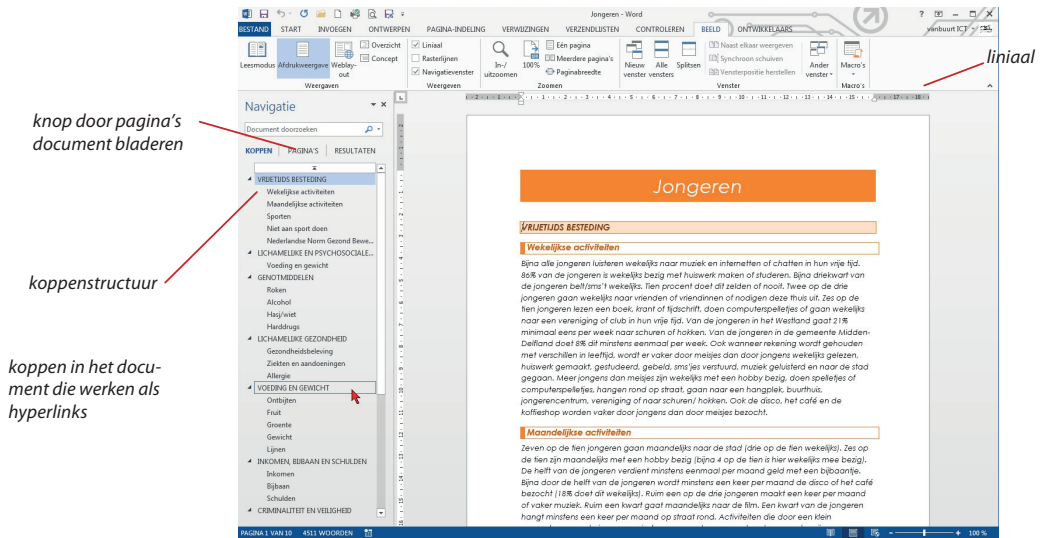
Jongeren - Word

BESTAND START INVOEGEN ONTWERPEN PAGINA-INDELING VERWIJZINGEN VERZENDLIJSTEN CONTROLEREN BEELD ONTWIKKELAARS

vanbuurt ICT

Leesmodus Afdrukweergave Weblay-out Overzicht Concept Weergaven

Liniaal Rasterlijnen Navigatievenster Weergeven

In-/uitzoomen 100% Eén pagina Meerdere pagina's Paginabreedte Zoomen

Nieuw venster Alle vensters Splitsen Naast elkaar weergeven Synchroon schuiven Vensterpositie herstellen Ander venster Venster

Macro's Macro's

liniaal

knop door pagina's document bladeren

koppenstructuur

koppen in het document die werken als hyperlinks

Navigatie

Document doorzoeken

KOPPEN PAGINA'S RESULTATEN

VRIJETIJDS BESTEDING
Wekelijkse activiteiten
Maandelijkse activiteiten
Sporten
Niet aan sport doen
Nederlandse Norm Gezond Bewe...
LICHAMELIJKE EN PSYCHOSOCIALE...
Voeding en gewicht
GENOTMIDDELEN
Roken
Alcohol
Hasj/wiet
Harddrugs
LICHAMELIJKE GEZONDHEID
Gezondheidsbeleving
Ziekten en aandoeningen
Allergie
VOEDING EN GEWICHT
Ontbijten
Fruit
Groente
Gewicht
Lijnen
INKOMEN, BIJBAAN EN SCHULDEN
Inkomen
Bijbaan
Schulden
CRIMINALITEIT EN VEILIGHEID

Jongeren

VRIJETIJDS BESTEDING

Wekelijkse activiteiten

Bijna alle jongeren luisteren wekelijks naar muziek en internetten of chatten in hun vrije tijd. 86% van de jongeren is wekelijks bezig met huiswerk maken of studeren. Bijna driekwart van de jongeren belt/sms't wekelijks. Tien procent doet dit zelden of nooit. Twee op de drie jongeren gaan wekelijks naar vrienden of vriendinnen of nodigen deze thuis uit. Zes op de tien jongeren lezen een boek, krant of tijdschrift, doen computerspelletjes of gaan wekelijks naar een vereniging of club in hun vrije tijd. Van de jongeren in het Westland gaat 21% minimaal eens per week naar schuren of hokken. Van de jongeren in de gemeente Midden-Delfland doet 8% dit minstens eenmaal per week. Ook wanneer rekening wordt gehouden met verschillen in leeftijd, wordt er vaker door meisjes dan door jongens wekelijks gelezen, huiswerk gemaakt, gestudeerd, gebeld, sms'jes verstuurd, muziek geluisterd en naar de stad gegaan. Meer jongens dan meisjes zijn wekelijks met een hobby bezig, doen spelletjes of computerspelletjes, hangen rond op straat, gaan naar een hangplek, buurthuis, jongerencentrum, vereniging of naar schuren/ hokken. Ook de disco, het café en de koffieshop worden vaker door jongens dan door meisjes bezocht.

Maandelijkse activiteiten

Zeven op de tien jongeren gaan maandelijks naar de stad (drie op de tien wekelijks). Zes op de tien zijn maandelijks met een hobby bezig (bijna 4 op de tien is hier wekelijks mee bezig). De helft van de jongeren verdient minstens eenmaal per maand geld met een bijbaantje. Bijna door de helft van de jongeren wordt minstens een keer per maand de disco of het café bezocht (18% doet dit wekelijks). Ruim een op de drie jongeren maakt een keer per maand of vaker muziek. Ruim een kwart gaat maandelijks naar de film. Een kwart van de jongeren hangt minstens een keer per maand op straat rond. Activiteiten die door een klein

PAGINA 1 VAN 10 4511 WOORDEN 100 %